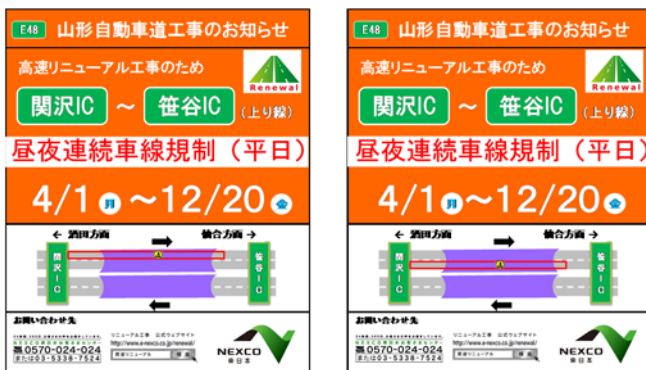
E48 山形自動車道工事のお知らせ

高速リニューアル工事のため

Renewal

関沢IC ～ 笹谷IC (上り線)

昼夜連続車線規制（平日）

4/1 月 ～12/20 金

← 酒田方面

仙台方面 →

関沢IC

笹谷IC

お問い合わせ先

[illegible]

0570-024-024

03-5338-7524

リニューアル工事 公式ウェブサイト

http://www.e-nexco.co.jp/renewal/

高速リニューアル 検索

NEXCO 東日本

E48 山形自動車道工事のお知らせ

高速リニューアル工事のため

Renewal

関沢IC ～ 笹谷IC (上り線)

昼夜連続車線規制（平日）

4/1 月 ～12/20 金

← 酒田方面

仙台方面 →

関沢IC

笹谷IC

お問い合わせ先

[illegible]

0570-024-024

03-5338-7524

リニューアル工事 公式ウェブサイト

http://www.e-nexco.co.jp/renewal/

高速リニューアル 検索

NEXCO 東日本